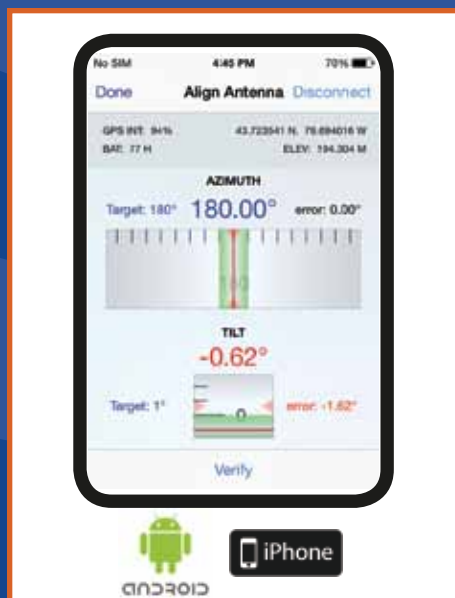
No SIM
4:45 PM
70%
Done
Align Antenna
Disconnect
GPS INT: 94%
43.723541 N, 79.694016 W
BAT: 77 H
ELEV: 194.304 M
AZIMUTH
Target: 180°
180.00°
error: 0.00°
180
TILT
-0.62°
Target: 1°
0
error: -1.62°
Verify
android
iPhone